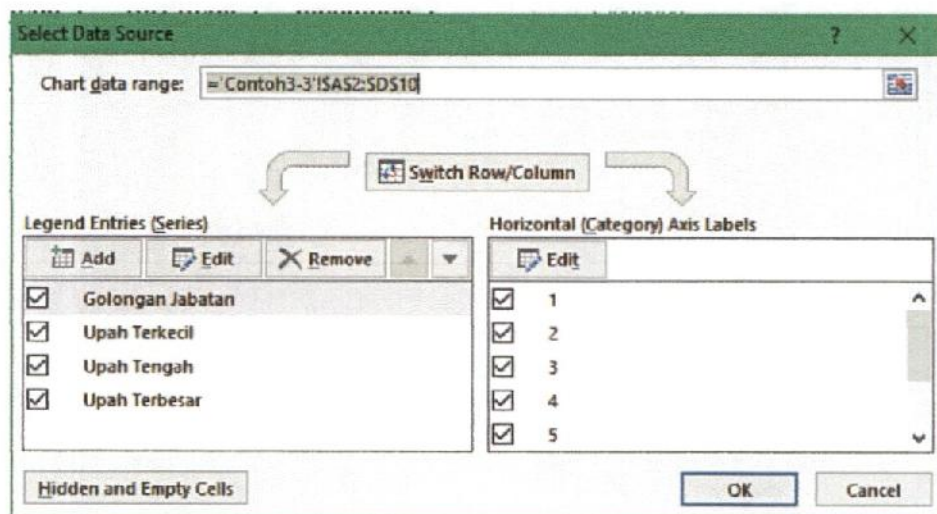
Select Data Source ? ×

Chart data range: ='Contoh3-3'!$A$2:$D$10

Switch Row/Column

Legend Entries (Series)

Add Edit Remove

Golongan Jabatan
Upah Terkecil
Upah Tengah
Upah Terbesar

Horizontal (Category) Axis Labels

Edit

1
2
3
4
5

Hidden and Empty Cells

OK Cancel